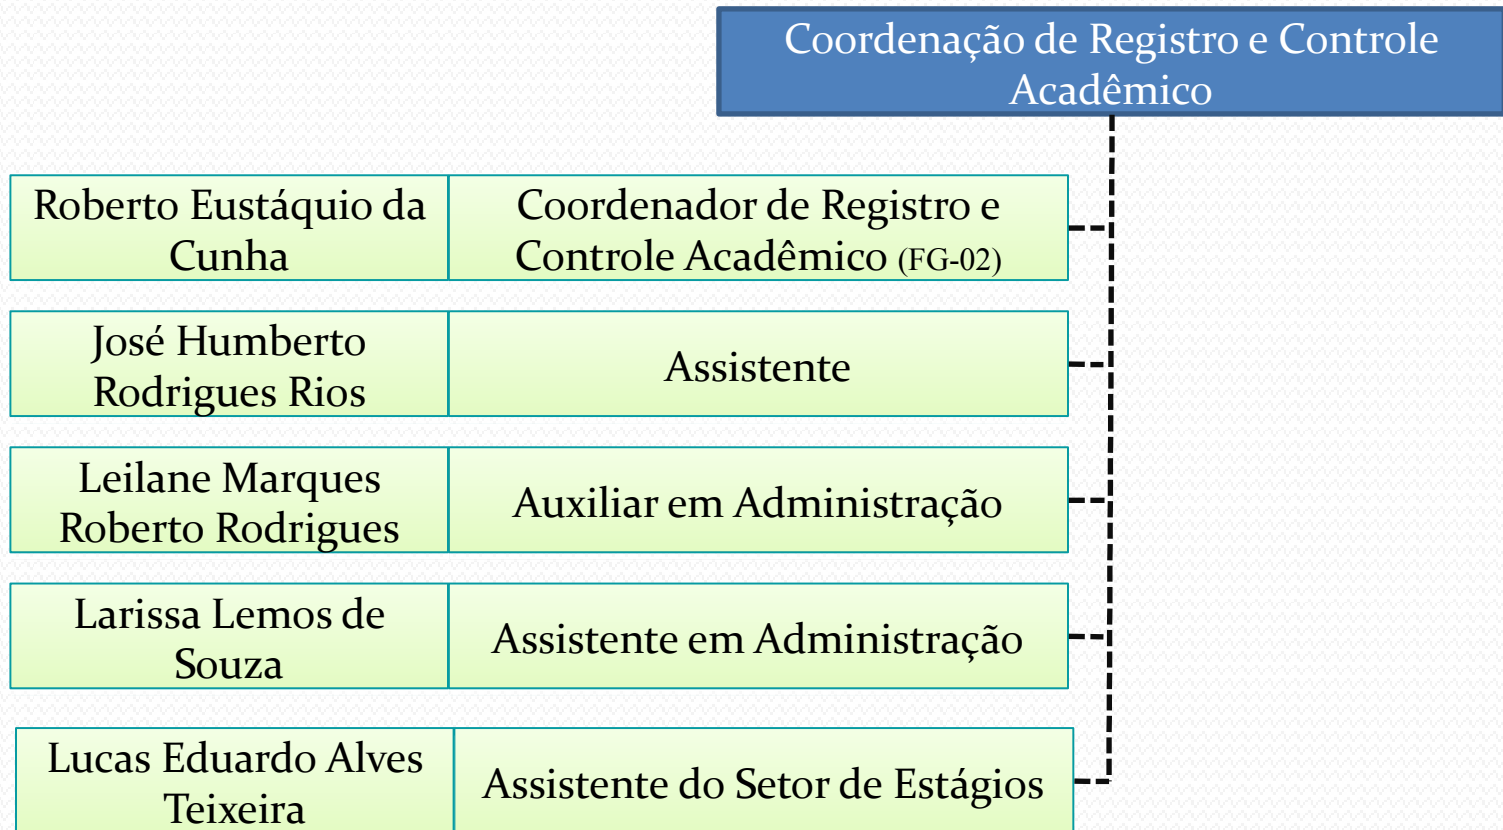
Coordenação de Registro e Controle Acadêmico

| Roberto Eustáquio da Cunha | Coordenador de Registro e Controle Acadêmico (FG-02) |
|---|---|
| José Humberto Rodrigues Rios | Assistente |
| Leilane Marques Roberto Rodrigues | Auxiliar em Administração |
| Larissa Lemos de Souza | Assistente em Administração |
| Lucas Eduardo Alves Teixeira | Assistente do Setor de Estágios |